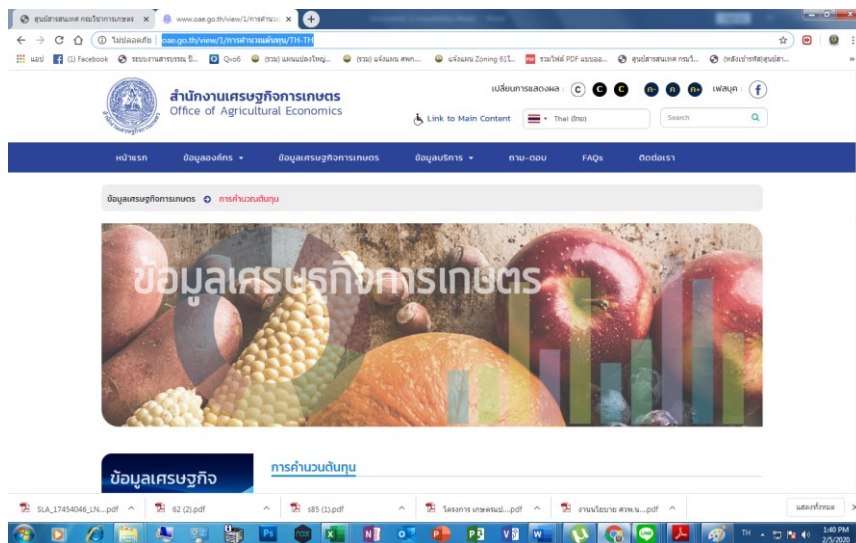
ศูนย์สารสนเทศ กรมวิชาการเกษตร ×
www.oae.go.th/view/1/การคำนวณ ×
ไม่ปลอดภัย | oae.go.th/view/1/การคำนวณต้นทุน/TH-TH
แอป (1) Facebook ระบบงานสารบรรณ อิ... Qvo6 (รวม) แผนแม่ลงใหญ่... (รวม) แจ้งแผน ศพก... แจ้งแผน Zoning 61ไ... รวมไฟล์ PDF แบบออ... ศูนย์สารสนเทศ กรมวิ... (หลังเข้ารหัส)ศูนย์สา...

สำนักงานเศรษฐกิจการเกษตร
Office of Agricultural Economics
เปลี่ยนการแสดงผล : C C C ก- ก ก+ เฟสบุค : f
Link to Main Content
Thai (ไทย)
Search

หน้าแรก ข้อมูลองค์กร ข้อมูลเศรษฐกิจการเกษตร ข้อมูลบริการ ถาม-ตอบ FAQs ติดต่อเรา

ข้อมูลเศรษฐกิจการเกษตร การคำนวณต้นทุน

ข้อมูลเศรษฐกิจการเกษตร

ข้อมูลเศรษฐกิจ
การคำนวณต้นทุน

SLA_17454046_LN....pdf 62 (2).pdf s85 (1).pdf โครงการ เกษตรแปล...pdf งานนโยบาย ศวพ.น...pdf แสดงทั้งหมด

TH 1:40 PM 2/5/2020